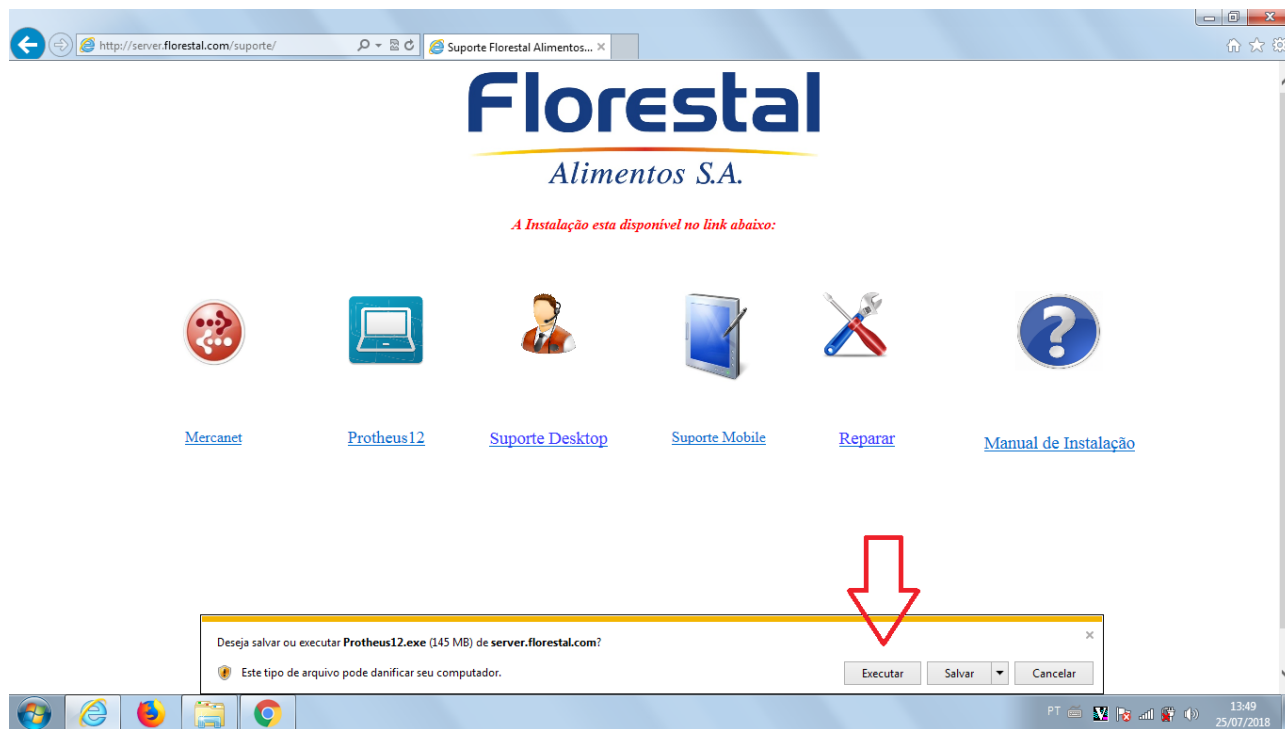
http://server.florestal.com/suporte/

Suporte Florestal Alimentos...

Florestal
Alimentos S.A.

A Instalação esta disponível no link abaixo:

Mercanet

Protheus12

Suporte Desktop

Suporte Mobile

Reparar

Manual de Instalação

Deseja salvar ou executar **Protheus12.exe** (145 MB) de **server.florestal.com**?

Este tipo de arquivo pode danificar seu computador.

Executar

Salvar

Cancelar

PT

13:49
25/07/2018